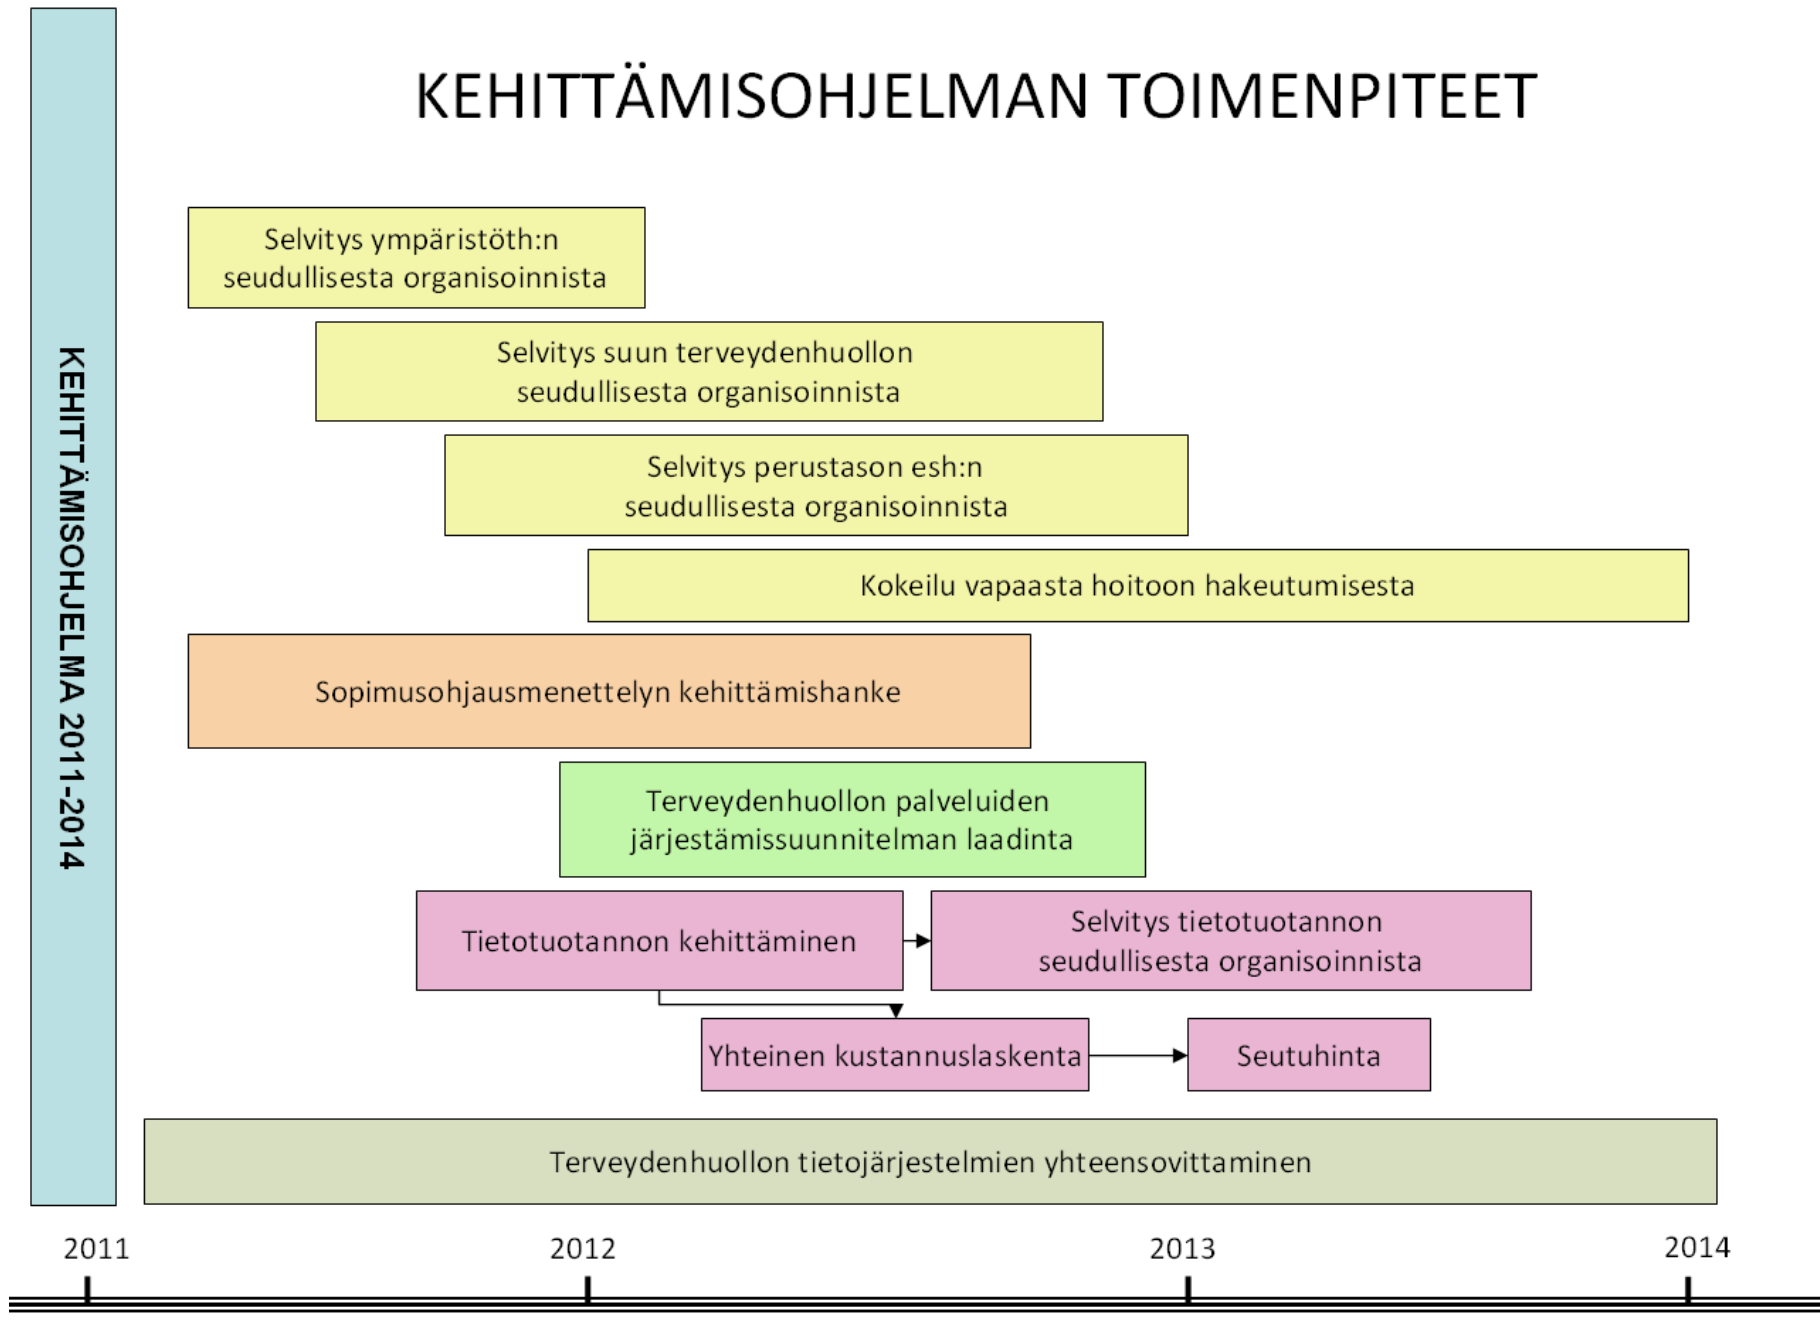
KEHITTÄMISOHJELMA 2011-2014

KEHITTÄMISOHJELMAN TOIMENPITEET

Selvitys ympäristöth:n seudullisesta organisoinnista

Selvitys suun terveydenhuollon seudullisesta organisoinnista

Selvitys perustason esh:n seudullisesta organisoinnista

Kokeilu vapaasta hoitoon hakeutumisesta

Sopimusohjausmenettelyn kehittämishanke

Terveydenhuollon palveluiden järjestämissuunnitelman laadinta

Tietotuotannon kehittäminen

Selvitys tietotuotannon seudullisesta organisoinnista

Yhteinen kustannuslaskenta

Seutuhinta

Terveydenhuollon tietojärjestelmien yhteensovittaminen

2011

2012

2013

2014